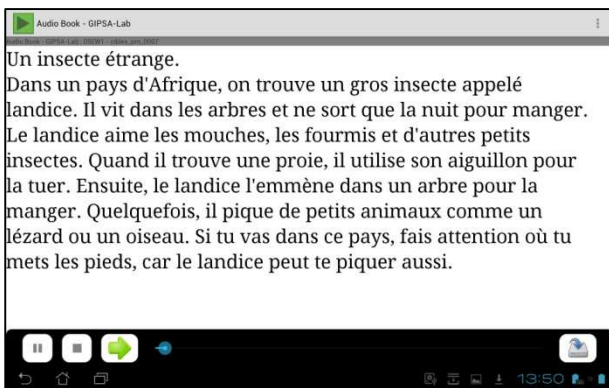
Audio Book - GIPSA-Lab

Audio Book - GIPSA-Lab : DSEW1 - cibles_sm_0007

Un insecte étrange.
Dans un pays d'Afrique, on trouve un gros insecte appelé landice. Il vit dans les arbres et ne sort que la nuit pour manger. Le landice aime les mouches, les fourmis et d'autres petits insectes. Quand il trouve une proie, il utilise son aiguillon pour la tuer. Ensuite, le landice l'emmène dans un arbre pour la manger. Quelquefois, il pique de petits animaux comme un lézard ou un oiseau. Si tu vas dans ce pays, fais attention où tu mets les pieds, car le landice peut te piquer aussi.

13:50